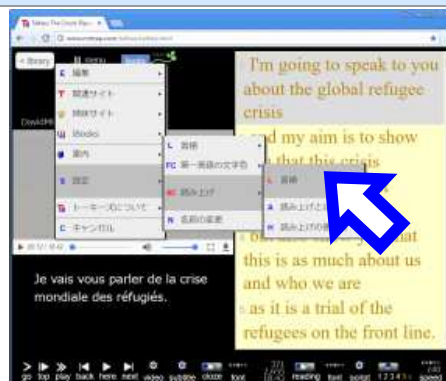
< library
Menu

E 編集
T 関連サイト
辞書サイト
iBooks
案内
S 設定
トーキーズについて
C キャンセル

L 言語
FC 第一言語の文字色
AC 読み上げ
名前の変更

L 言語
A 読み上げと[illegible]
読み上げの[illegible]

I'm going to speak to you about the global refugee crisis

and my aim is to show you that this crisis

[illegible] that this is as much about us and who we are

as it is a trial of the refugees on the front line.

Je vais vous parler de la crise mondiale des réfugiés.

go top play back here next video subtitle cloze font reading font script speed